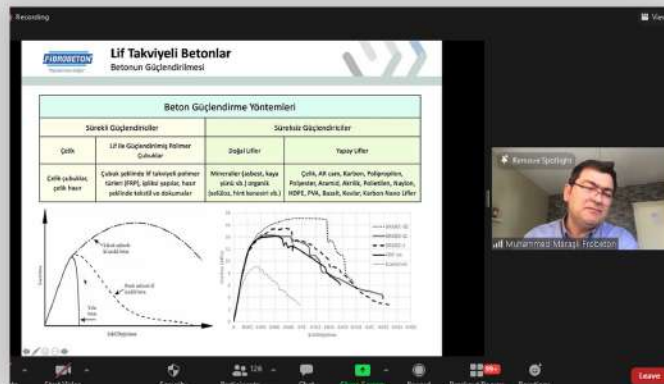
Recording

View

FIBROBETON

Lif Takviyeli Betonlar

Betonun Güçlendirilmesi

| Beton Güçlendirme Yöntemleri | | | |
|---|---|---|---|
| Sürekli Güçlendiriciler | | Süreksiz Güçlendiriciler | |
| Çelik | Lif ile Güçlendirilmiş Polimer Çubuklar | Doğal Lifler | Yapay Lifler |
| Çelik çubuklar, çelik hasır | Çubuk şeklinde lif takviyeli polimer türleri (FRP), iplikli yapılar, hasır şeklinde tekstil ve dokumalar | Mineraller (asbest, kaya yünü vb.) organik (selüloz, hint kenevir vb.) | Çelik, Alkali cam, Karbon, Polipropilen, Polyester, Aramid, Akrilik, Polietilen, Naylon, HDPE, PVA, Bazalt, Kevlar, Karbon Nano Lifler |

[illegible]

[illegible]

Remove Spotlight

Muhammed Maraşlı Fibrobeton

Leave